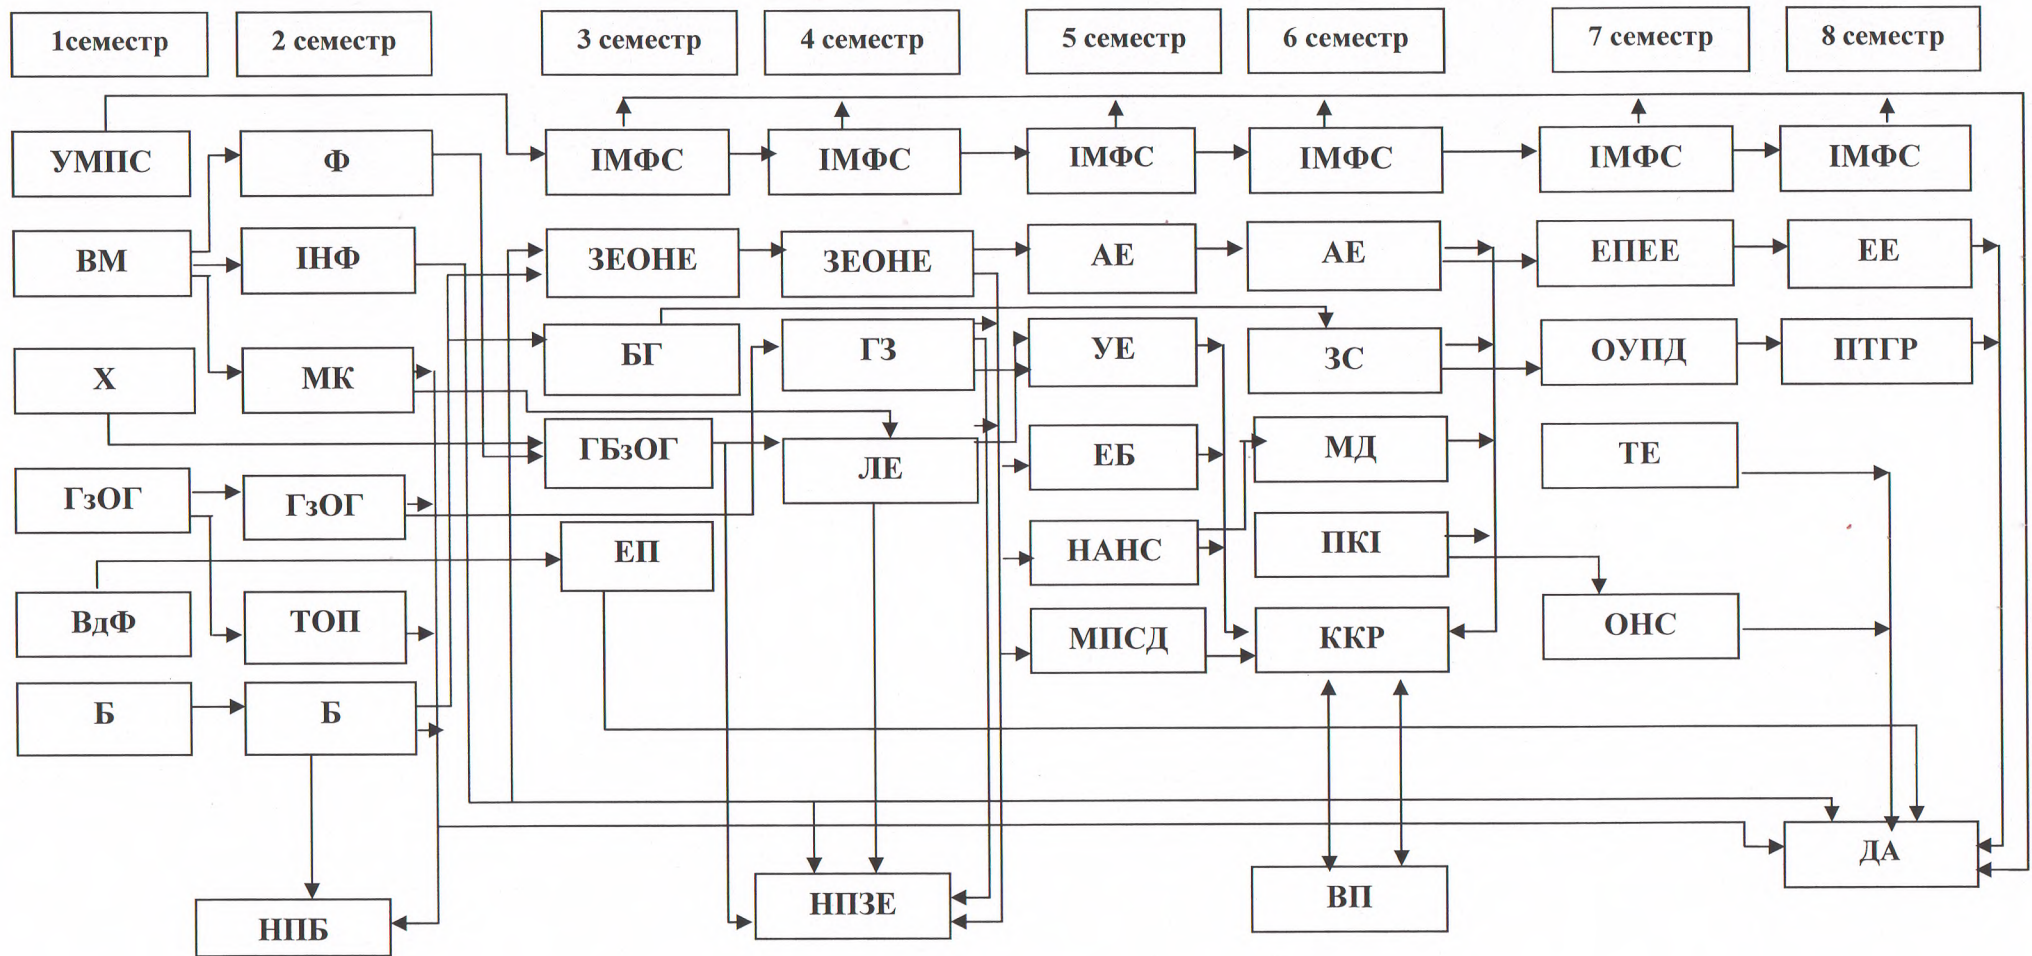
1семестр
2 семестр
3 семестр
4 семестр
5 семестр
6 семестр
7 семестр
8 семестр

УМПС
Ф
ІМФС
ІМФС
ІМФС
ІМФС
ІМФС
ІМФС

ВМ
ІНФ
ЗЕОНЕ
ЗЕОНЕ
АЕ
АЕ
ЕПЕЕ
ЕЕ

Х
МК
БГ
ГЗ
УЕ
ЗС
ОУПД
ПТГР

ГБзОГ
ЛЕ
ЕБ
МД
ТЕ

ГзОГ
ГзОГ
ЕП
НАНС
ПКІ

ВдФ
ТОП
МПСД
ККР
ОНС

Б
Б
ДА

НПЗЕ
ВП
НПБ